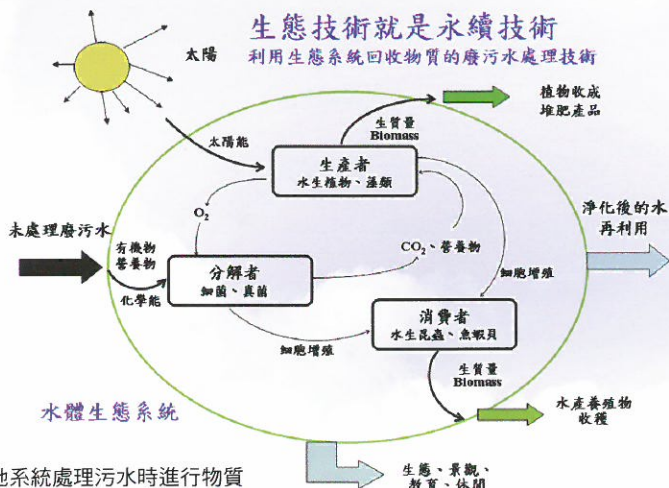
生態技術就是永續技術

利用生態系統回收物質的廢污水處理技術

太陽

植物收成
堆肥產品

太陽能

生質量
Biomass

生產者
水生植物、藻類

$O_2$

未處理廢污水

淨化後的水
再利用

有機物
營養物

$CO_2$、營養物

分解者
細菌、真菌

化學能

細胞增殖

消費者
水生昆蟲、魚蝦貝

細胞增殖

生質量
Biomass

水體生態系統

水產養殖物
收穫

地系統處理污水時進行物質

生態、景觀、
教育、休閒